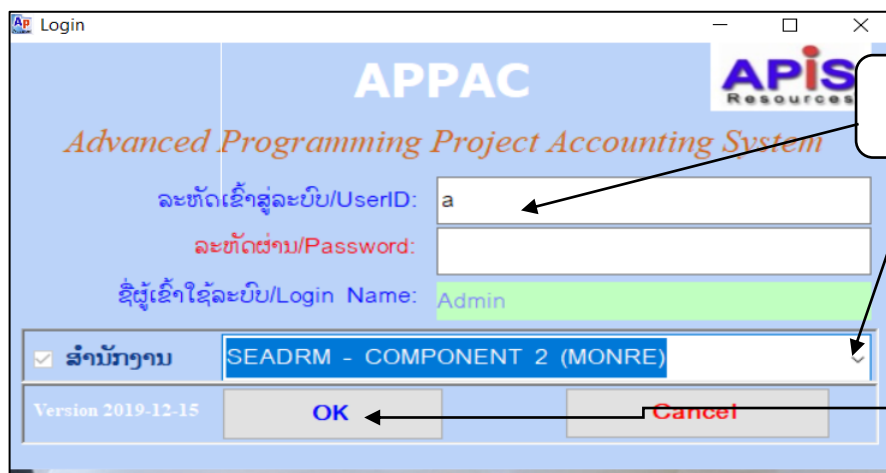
Login

APPAC

APIS
Resources

Advanced Programming Project Accounting System

ລະຫັດເຂົ້າສູ່ລະບົບ/UserID: a

ລະຫັດຜ່ານ/Password:

ຊື່ຜູ້ເຂົ້າໃຊ້ລະບົບ/Login Name: Admin

ສຳນັກງານ SEADRM - COMPONENT 2 (MONRE)

Version 2019-12-15

OK

Cancel